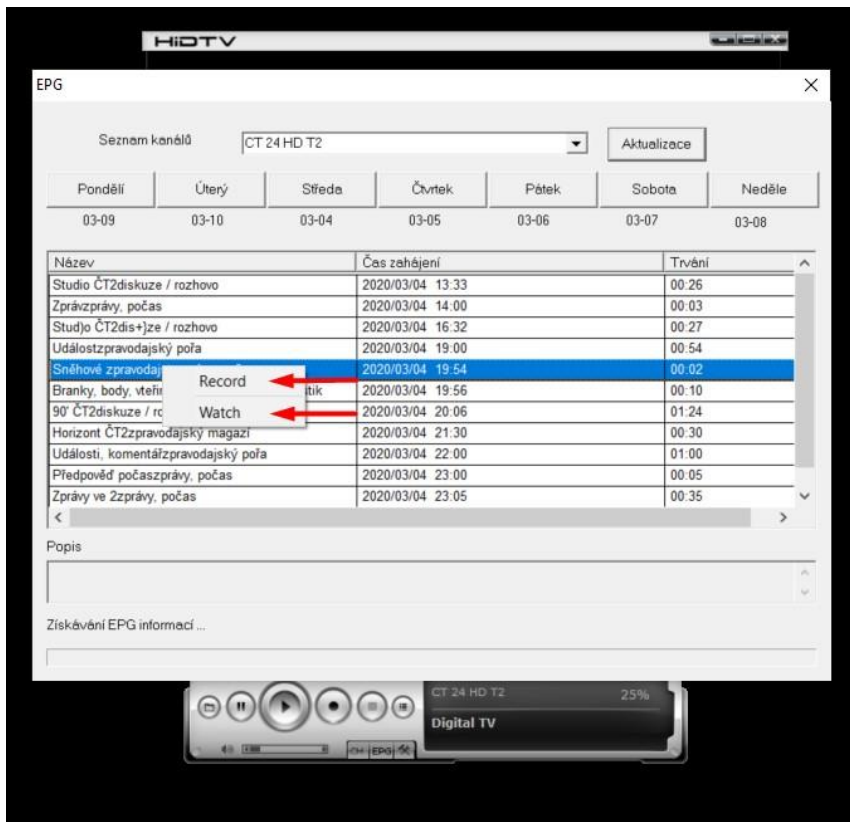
HiDTV

EPG

Seznam kanálů CT 24 HD T2 Aktualizace

| Pondělí | Úterý | Středa | Čtvrtek | Pátek | Sobota | Neděle |
|---|---|---|---|---|---|---|
| 03-09 | 03-10 | 03-04 | 03-05 | 03-06 | 03-07 | 03-08 |

| Název | Čas zahájení | Trvání |
|---|---|---|
| Studio ČT2diskuze / rozhovo | 2020/03/04 13:33 | 00:26 |
| Zprávzprávy, počas | 2020/03/04 14:00 | 00:03 |
| Stud)o ČT2dis+}ze / rozhovo | 2020/03/04 16:32 | 00:27 |
| Událostzpravodajský pořa | 2020/03/04 19:00 | 00:54 |
| Sněhové zpravodaj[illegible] | 2020/03/04 19:54 | 00:02 |
| Branky, body, vteři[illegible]tik | 2020/03/04 19:56 | 00:10 |
| 90' ČT2diskuze / ro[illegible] | 2020/03/04 20:06 | 01:24 |
| Horizont ČT2zpravodajský magazí | 2020/03/04 21:30 | 00:30 |
| Události, komentážzpravodajský pořa | 2020/03/04 22:00 | 01:00 |
| Předpověď počaszprávy, počas | 2020/03/04 23:00 | 00:05 |
| Zprávy ve 2zprávy, počas | 2020/03/04 23:05 | 00:35 |

Record
Watch

Popis

Získávání EPG informací ...

CT 24 HD T2 25%
Digital TV
CH EPG